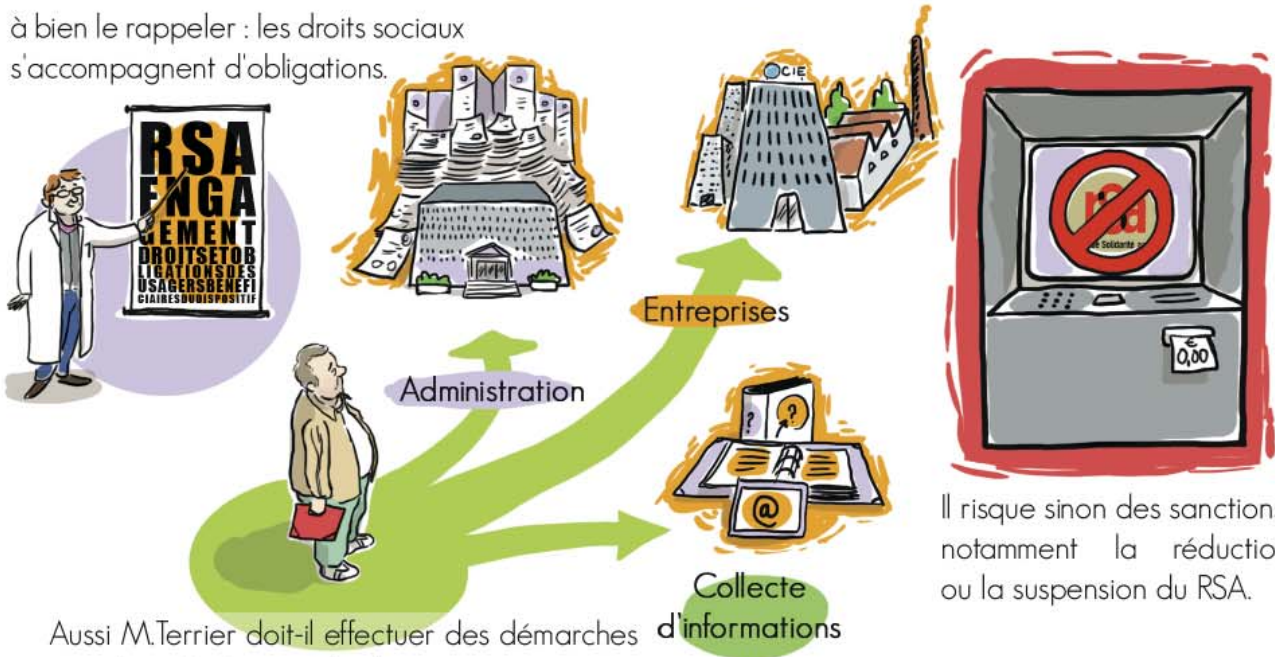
à bien le rappeler : les droits sociaux s'accompagnent d'obligations.

RSA
ENGA
GEMENT
DROITSETOB
LIGATIONSDES
USAGERSBENEFI
CIAIRESDUDISPOSITIF

CIE

rSa
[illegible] Solidarité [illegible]

€
0,00

Entreprises

Administration

?
?
@

Il risque sinon des sanction notamment la réductio ou la suspension du RSA.

Collecte d'informations

Aussi M.Terrier doit-il effectuer des démarches